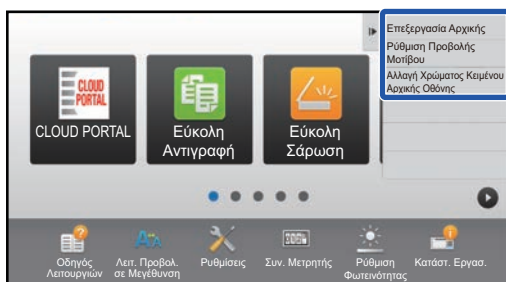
Επεξεργασία Αρχικής

Ρύθμιση Προβολής Μοτίβου

Αλλαγή Χρώματος Κειμένου Αρχικής Οθόνης

CLOUD PORTAL

CLOUD PORTAL

Εύκολη Αντιγραφή

Εύκολη Σάρωση

Οδηγός Λειτουργιών

Λειτ. Προβολ. σε Μεγέθυνση

Ρυθμίσεις

Συν. Μετρητής

Ρύθμιση Φωτεινότητας

Κατάστ. Εργασ.